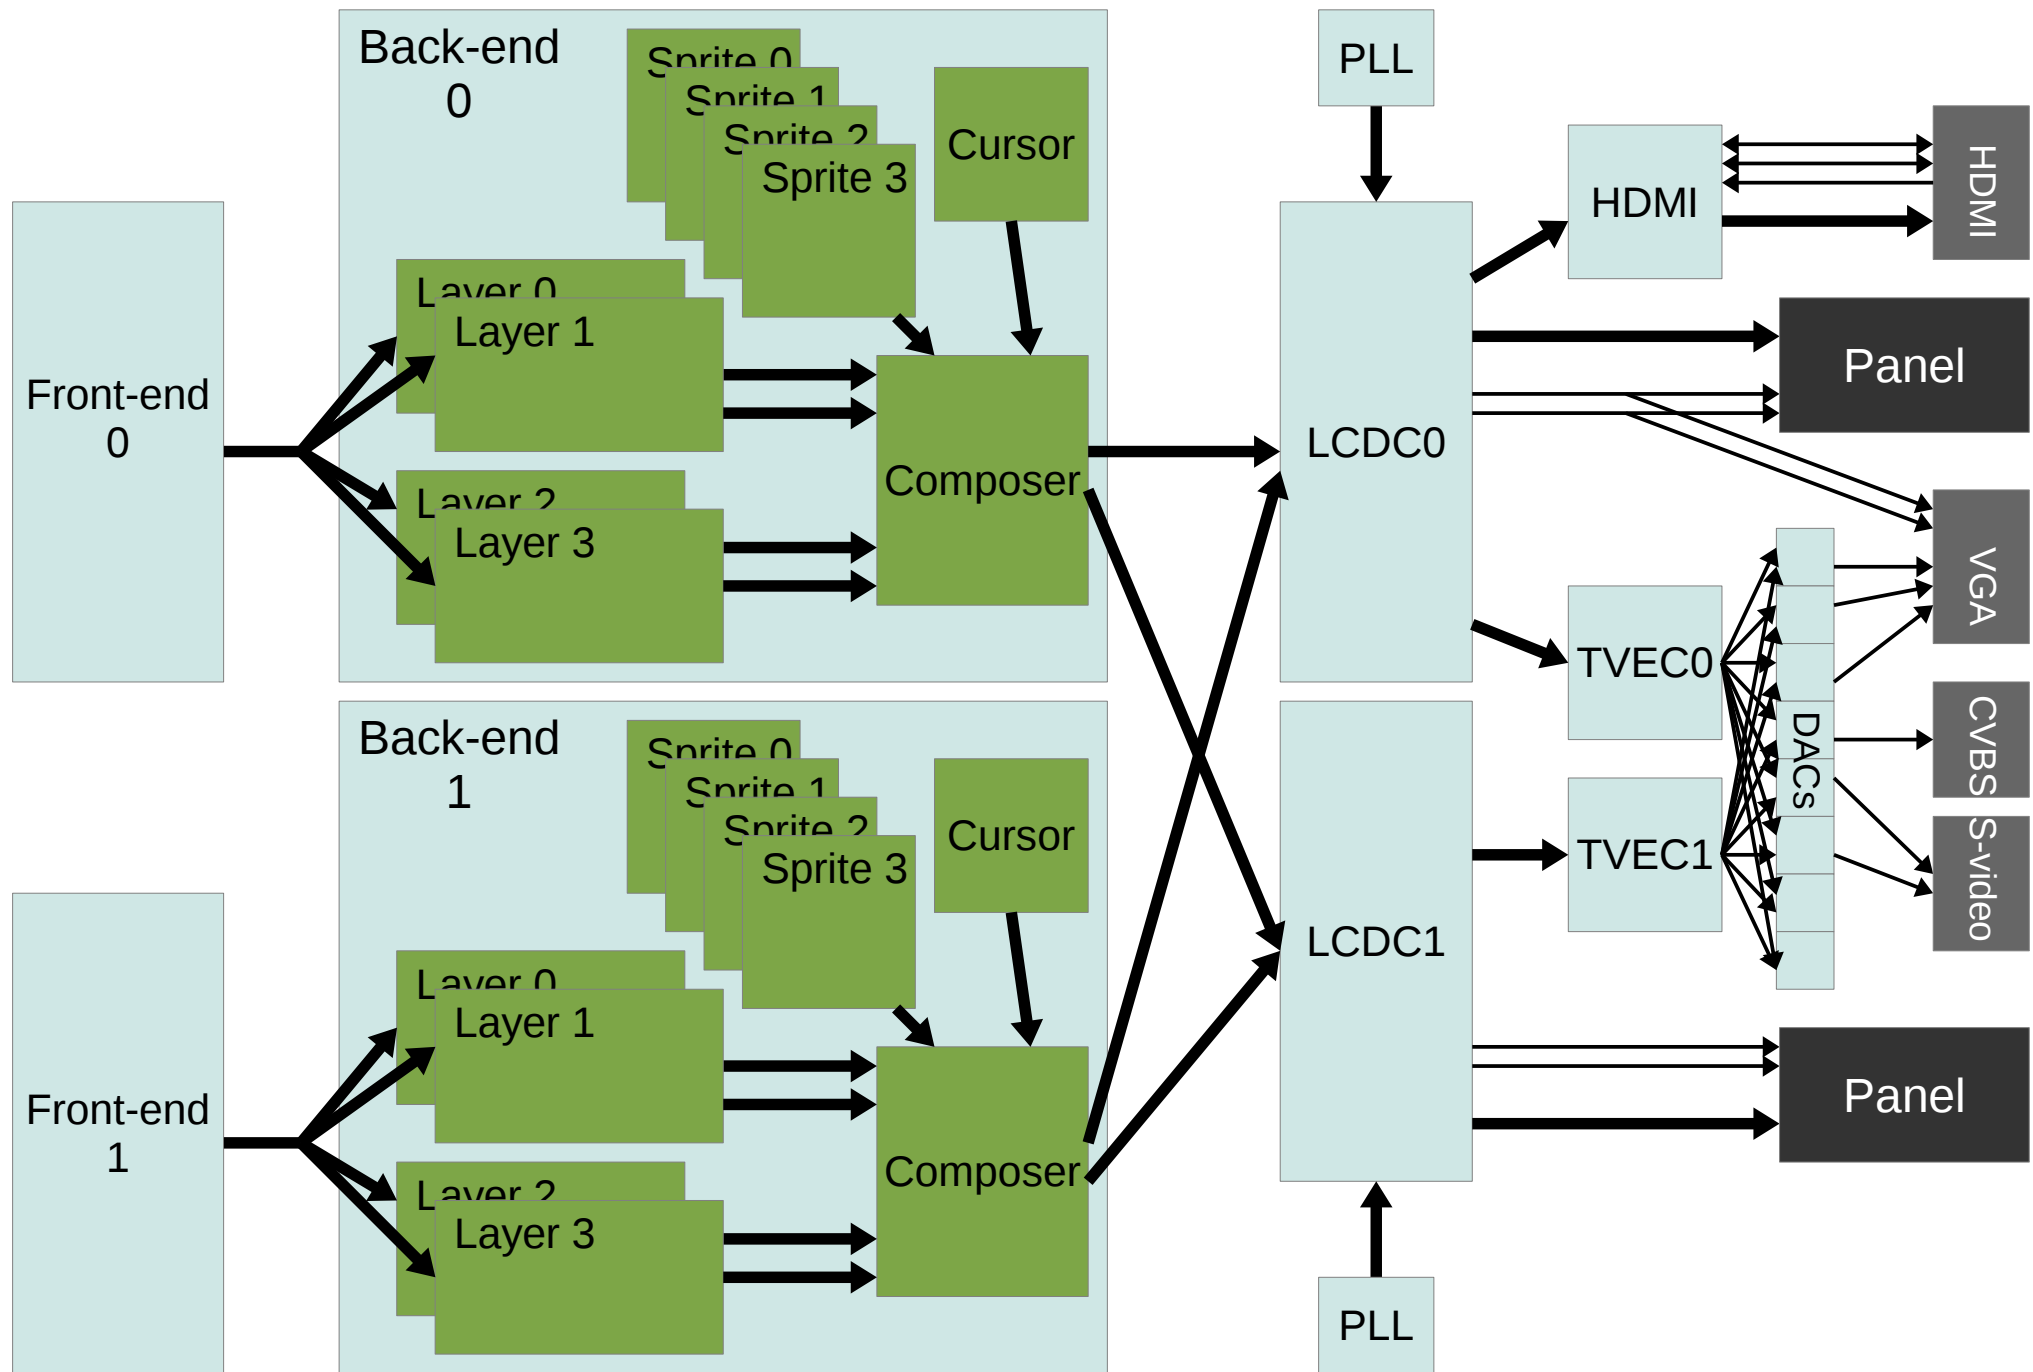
Back-end 0

Sprite 0
Sprite 1
Sprite 2
Sprite 3

Cursor

Front-end 0

Layer 0
Layer 1

Layer 2
Layer 3

Composer

PLL

LCDC0

HDMI

HDMI

Panel

VGA

TVEC0

DACs

CVBS

S-video

TVEC1

Back-end 1

Sprite 0
Sprite 1
Sprite 2
Sprite 3

Cursor

Front-end 1

Layer 0
Layer 1

Layer 2
Layer 3

Composer

LCDC1

Panel

PLL